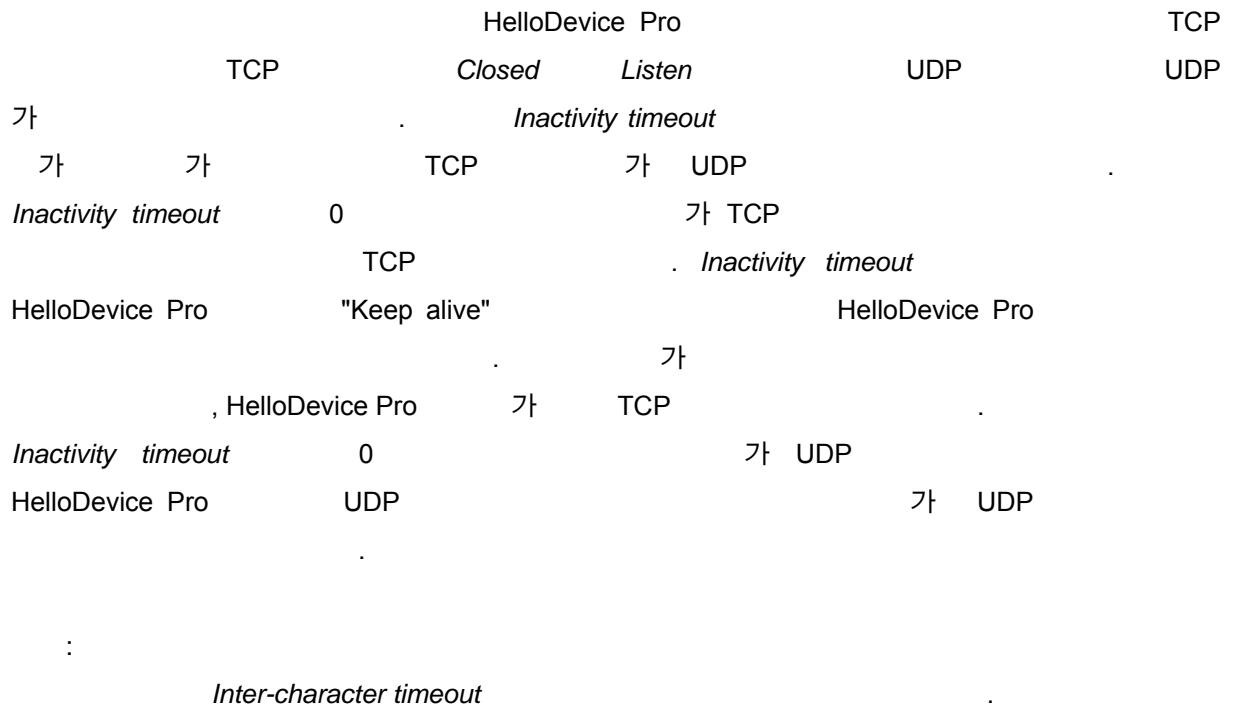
HelloDevice Pro TCP
TCP *Closed* *Listen* UDP UDP
가 . *Inactivity timeout*
가 가 TCP 가 UDP .
*Inactivity timeout* 0 가 TCP
TCP . *Inactivity timeout*
HelloDevice Pro "Keep alive" HelloDevice Pro
. 가
, HelloDevice Pro 가 TCP .
*Inactivity timeout* 0 가 UDP
HelloDevice Pro UDP 가 UDP
.

:

*Inter-character timeout* .